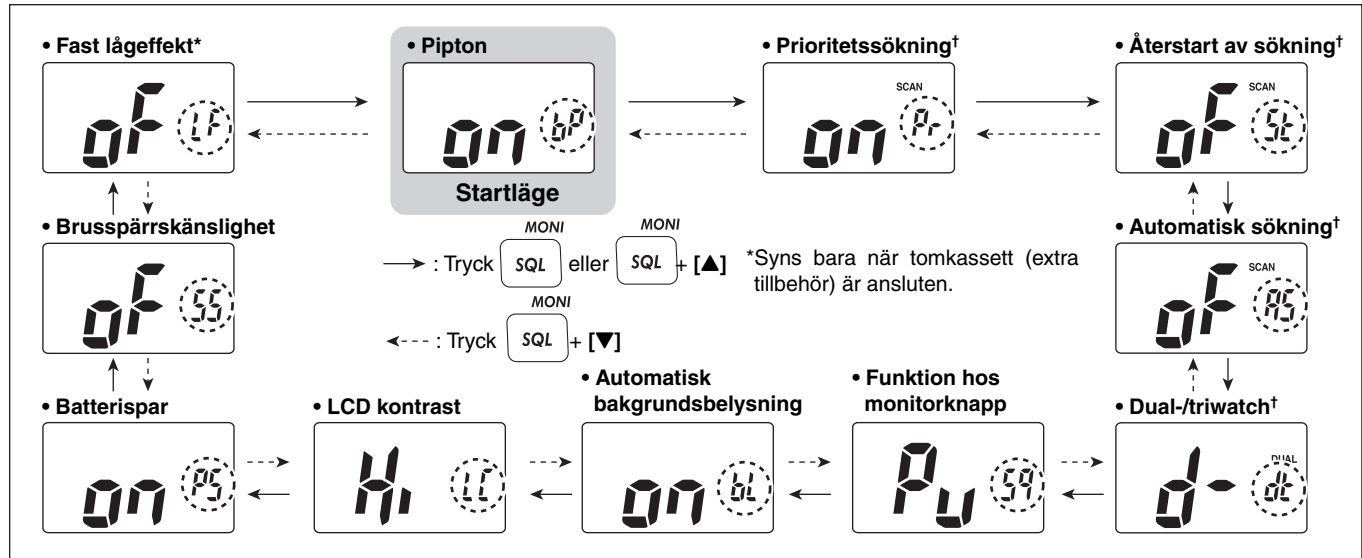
• Fast lågeffekt*

oF LF

• Pipton

on bP

Startläge

• Prioritetssökning†

SCAN

on Pr

• Återstart av sökning†

SCAN

oF St

• Brusspärrskänslighet

oF SS

MONI

MONI

: Tryck SQL eller SQL + [▲]

MONI

: Tryck SQL + [▼]

*Syns bara när tomkassett (extra tillbehör) är ansluten.

• Automatisk sökning†

SCAN

oF AS

• Batterispar

on PS

• LCD kontrast

Hi LC

• Automatisk bakgrundsbelysning

on bL

• Funktion hos monitorknapp

Pu SQ

• Dual-/triwatch†

DUAL

d- dt